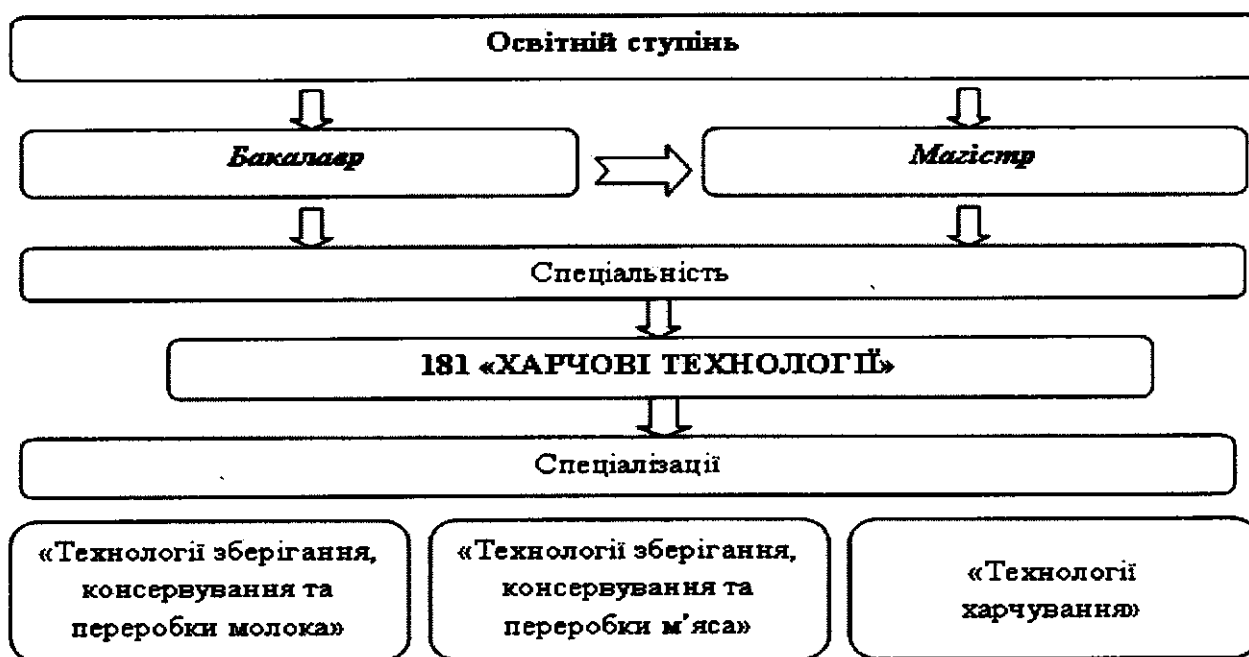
Освітній ступінь

Бакалавр

Магістр

Спеціальність

181 «ХАРЧОВІ ТЕХНОЛОГІЇ»

Спеціалізації

«Технології зберігання, консервування та переробки молока»

«Технології зберігання, консервування та переробки м'яса»

«Технології харчування»